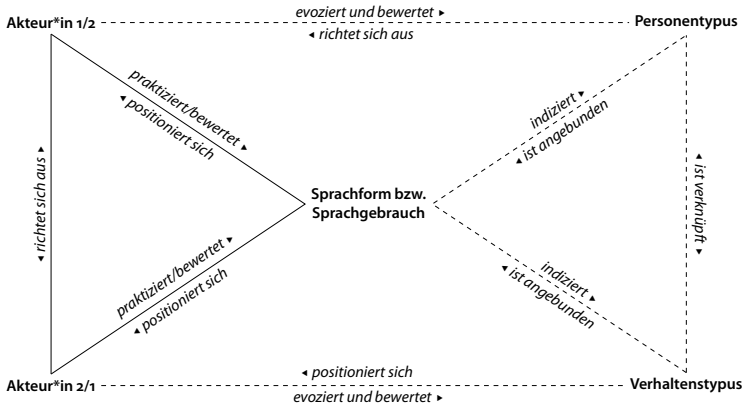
Akteur*in 1/2

evoziert und bewertet ▸

◂ richtet sich aus

Personentypus

praktiziert/bewertet ▸

◂ positioniert sich

◂ richtet sich aus

Sprachform bzw. Sprachgebrauch

indiziert ▸

◂ ist angebunden

◂ ist verknüpft ▸

praktiziert/bewertet ▸

◂ positioniert sich

indiziert ▸

◂ ist angebunden

Akteur*in 2/1

◂ positioniert sich

evoziert und bewertet ▸

Verhaltenstypus